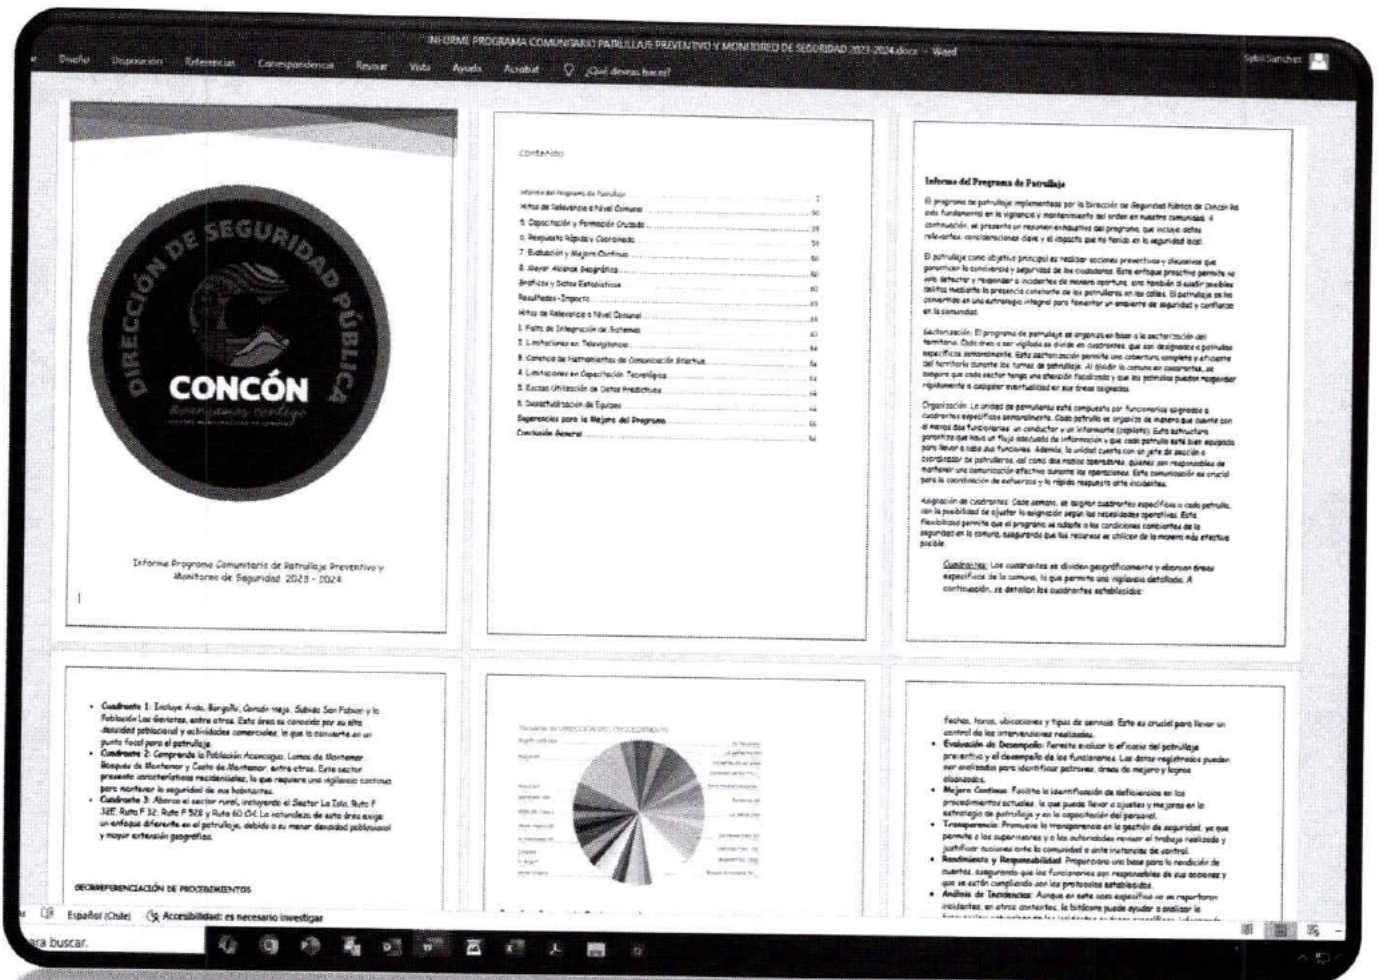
INFORME PROGRAMA COMUNITARIO PATRULLAJE PREVENTIVO Y MONITOREO DE SEGURIDAD 2023-2024.docx - Word

Diseño Disposición Referencias Correspondencia Revisar Vista Ayuda Acrobat ¿Qué desea hacer?

Sybil Sanchez

DIRECCIÓN DE SEGURIDAD PÚBLICA

CONCÓN

Avanzamos contigo

Informe Programa Comunitario de Patrullaje Preventivo y Monitoreo de Seguridad 2023 - 2024

Contenido

Informe del Programa de Patrullaje
Hitos de Relevancia a Nivel Comunal
5. Capacitación y Formación Cruzada
6. Respuesta Rápida y Coordinada
7. Evaluación y Mejora Continua
8. Mayor Alcance Geográfico
Gráficos y Datos Estadísticos
Resultados-Impacto
Hitos de Relevancia a Nivel Comunal
1. Falta de Integración de Sistemas
2. Limitaciones en Televigilancia
3. Carencia de Herramientas de Comunicación Efectiva
4. Limitaciones en Capacitación Tecnológica
5. Escasa Utilización de Datos Predictivos
6. Desactualización de Equipos
Sugerencias para la Mejora del Programa
Conclusión General

Informe del Programa de Patrullaje

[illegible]

Cuadrantes: Los cuadrantes se dividen geográficamente y abarcan áreas específicas de la comuna, lo que permite una vigilancia detallada. A continuación, se detallan los cuadrantes establecidos:

• Cuadrante 1: Incluye Avda. Borgoño, Concón viejo, Sub-sector San Fabian y la Población Los Gaviotas, entre otros. Esta área es conocida por su alta densidad poblacional y actividades comerciales, lo que la convierte en un punto focal para el patrullaje.
• Cuadrante 2: Comprende la Población Aconcagua, Lomas de Montemar, Bosques de Montemar y Costa de Montemar, entre otros. Este sector presenta características residenciales, lo que requiere una vigilancia continua para mantener la seguridad de sus habitantes.
• Cuadrante 3: Abarca el sector rural, incluyendo el Sector La Isla, Ruta F 32E, Ruta F 32, Ruta F 328 y Ruta 60 CH. La naturaleza de esta área exige un enfoque diferente en el patrullaje, debido a su menor densidad poblacional y mayor extensión geográfica.

GEORREFERENCIACIÓN DE PROCEDIMIENTOS

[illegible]

fechas, horas, ubicaciones y tipos de servicio. Esto es crucial para llevar un control de las intervenciones realizadas.
• Evaluación de Desempeño: Permite evaluar la eficacia del patrullaje preventivo y el desempeño de los funcionarios. Los datos registrados pueden ser analizados para identificar patrones, áreas de mejora y logros alcanzados.
• Mejora Continua: Facilita la identificación de deficiencias en los procedimientos actuales, lo que puede llevar a ajustes y mejoras en la estrategia de patrullaje y en la capacitación del personal.
• Transparencia: Promueve la transparencia en la gestión de seguridad, ya que permite a los supervisores y a las autoridades revisar el trabajo realizado y justificar acciones ante la comunidad o ante instancias de control.
• Rendimiento y Responsabilidad: Proporciona una base para la rendición de cuentas, asegurando que los funcionarios son responsables de sus acciones y que se están cumpliendo con los protocolos establecidos.
• Análisis de Incidencias: Aunque en este caso específico no se reportaron incidentes, en otros contextos, la bitácora puede ayudar a analizar la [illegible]

Español (Chile) Accesibilidad: es necesario investigar

ara buscar